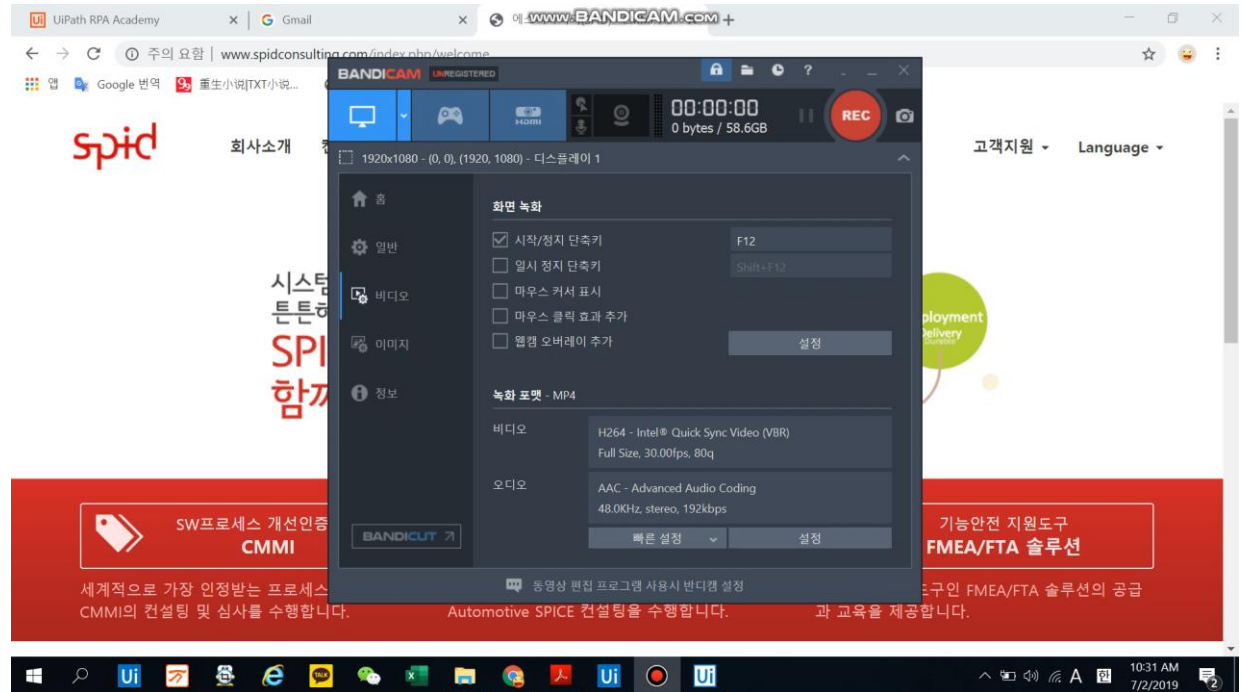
UiPath RPA Academy
Gmail
www.BANDICAM.com
주의 요함 | www.spidconsulting.com/index.php/welcome
앱
Google 번역
重生小说|TXT小说...

spid
회사소개
고객지원
Language

BANDICAM UNREGISTERED
00:00:00
0 bytes / 58.6GB
REC
1920x1080 - (0, 0), (1920, 1080) - 디스플레이 1

홈
일반
비디오
이미지
정보

화면 녹화
시작/정지 단축키
F12
일시 정지 단축키
Shift+F12
마우스 커서 표시
마우스 클릭 효과 추가
웹캠 오버레이 추가
설정

녹화 포맷 - MP4
비디오
H264 - Intel® Quick Sync Video (VBR)
Full Size, 30.00fps, 80q
오디오
AAC - Advanced Audio Coding
48.0KHz, stereo, 192kbps
BANDICUT
빠른 설정
설정
동영상 편집 프로그램 사용시 반디캠 설정

시스템
튼튼하
SPI
함께

ployment
Delivery

SW프로세스 개선인증
CMMI
기능안전 지원도구
FMEA/FTA 솔루션
세계적으로 가장 인정받는 프로세스
CMMI의 컨설팅 및 심사를 수행합니다.
Automotive SPICE 컨설팅을 수행합니다.
도구인 FMEA/FTA 솔루션의 공급
과 교육을 제공합니다.

10:31 AM
7/2/2019